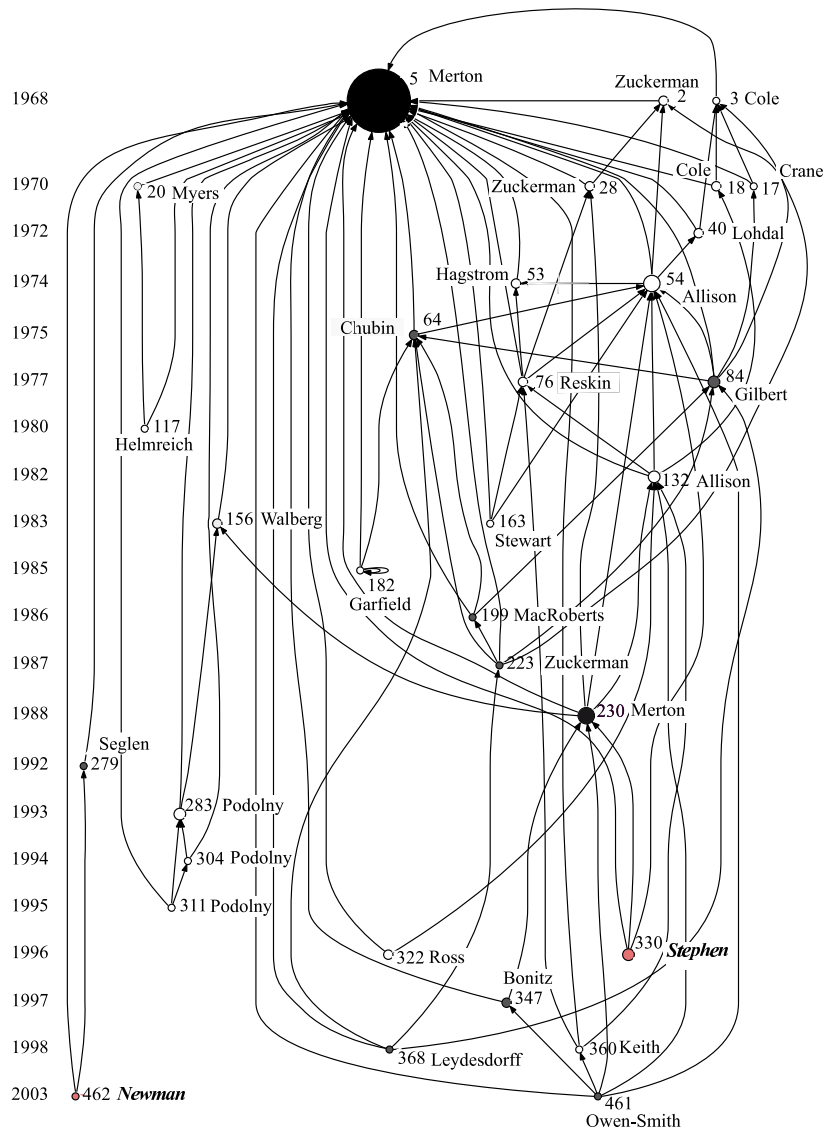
1968
1970
1972
1974
1975
1977
1980
1982
1983
1985
1986
1987
1988
1992
1993
1994
1995
1996
1997
1998
2003

5 Merton
Zuckerman 2
3 Cole
20 Myers
Zuckerman 28
Cole 18
17
Crane
40
Lohdal
Hagstrom 53
54
Allison
Chubin 64
76 Reskin
84
Gilbert
117
Helmreich
132 Allison
156 Walberg
163
Stewart
182
Garfield
199 MacRoberts
223
Zuckerman
230 Merton
Seglen
279
283 Podolny
304 Podolny
311 Podolny
322 Ross
330 Stephen
Bonitz
347
368 Leydesdorff
360 Keith
462 Newman
461
Owen-Smith